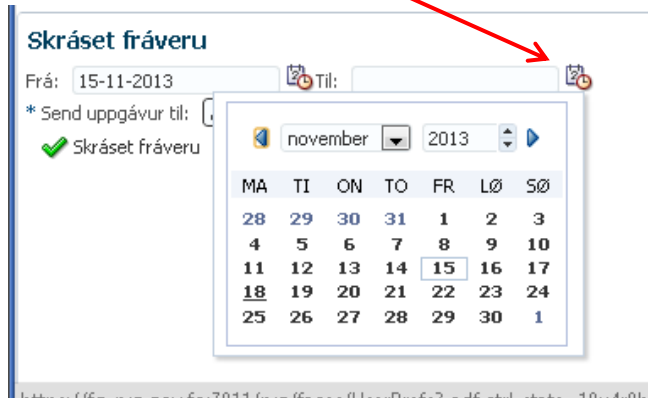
Skráset fráveru

Frá: 15-11-2013 Til:

* Send uppgávur til:

Skráset fráveru

november 2013

| MA | TI | ON | TO | FR | LØ | SØ |
|---|---|---|---|---|---|---|
| 28 | 29 | 30 | 31 | 1 | 2 | 3 |
| 4 | 5 | 6 | 7 | 8 | 9 | 10 |
| 11 | 12 | 13 | 14 | 15 | 16 | 17 |
| 18 | 19 | 20 | 21 | 22 | 23 | 24 |
| 25 | 26 | 27 | 28 | 29 | 30 | 1 |

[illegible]